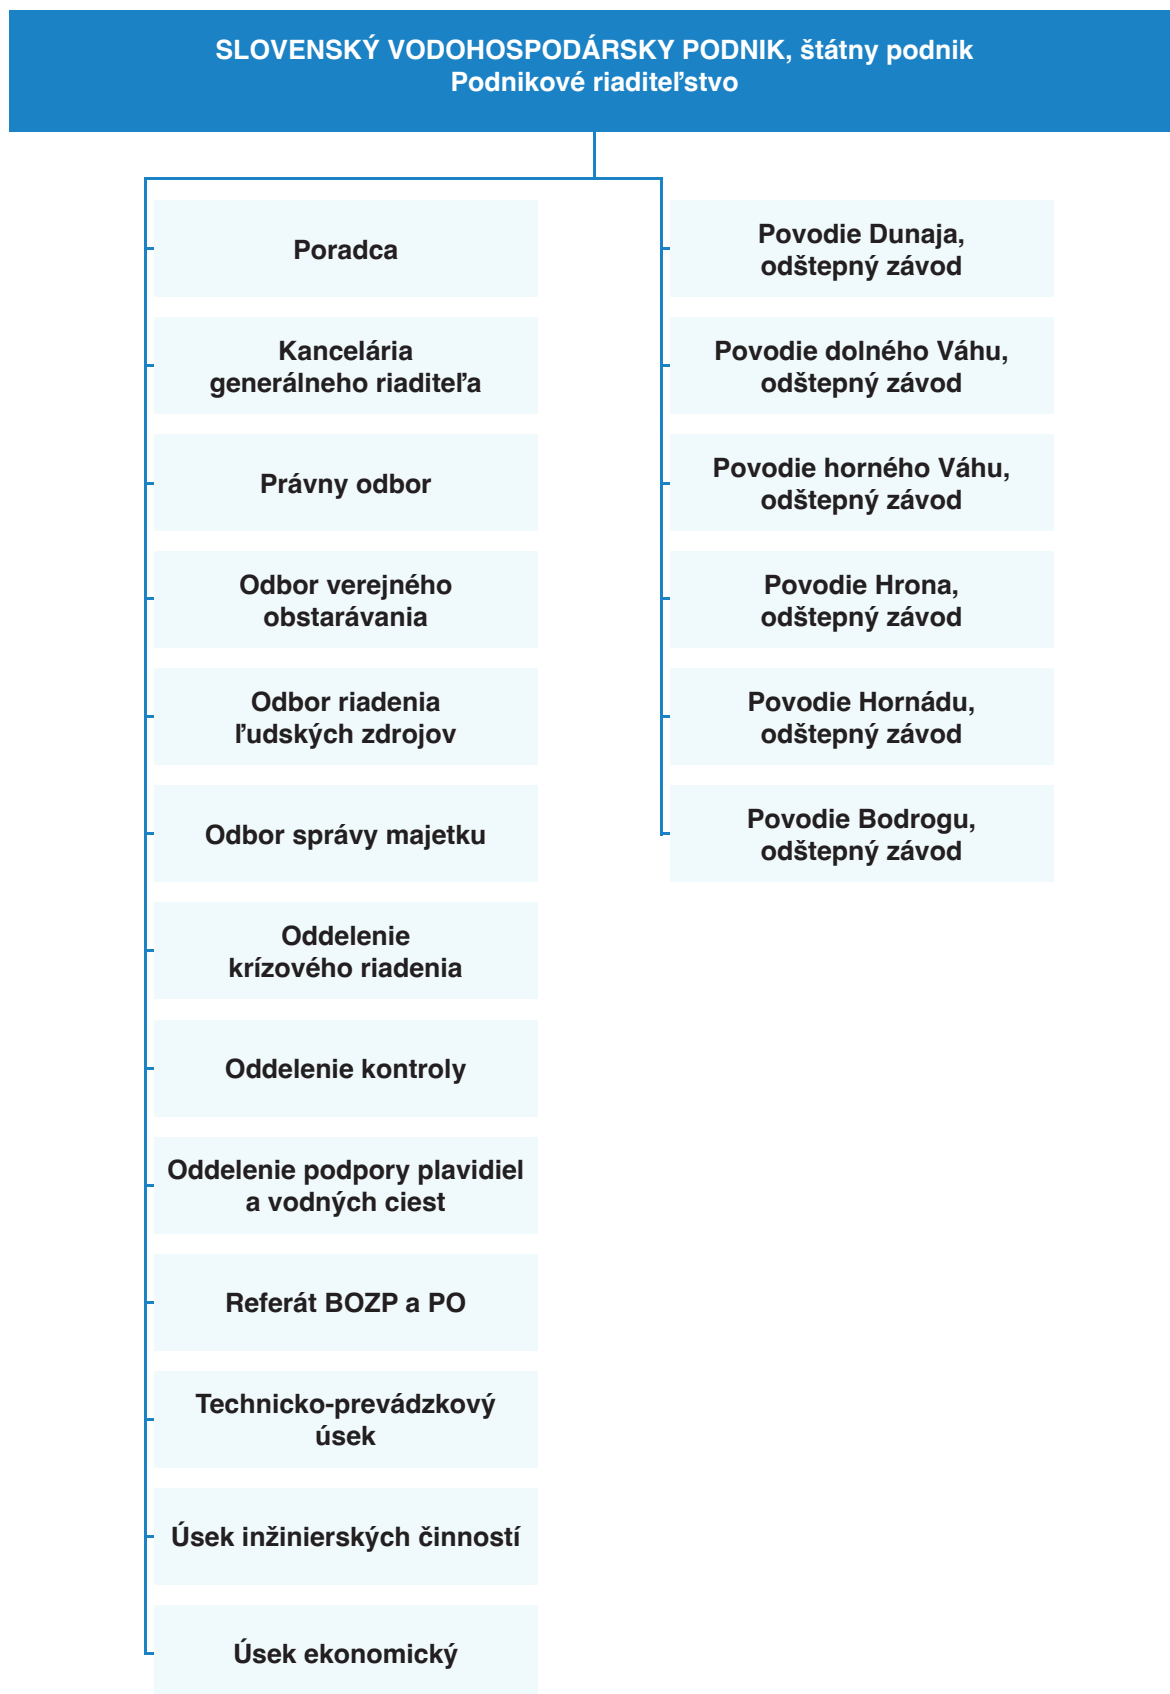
SLOVENSKÝ VODOHOSPODÁRSKY PODNIK, štátny podnik
Podnikové riaditeľstvo

Poradca

Kancelária generálneho riaditeľa

Právny odbor

Odbor verejného obstarávania

Odbor riadenia ľudských zdrojov

Odbor správy majetku

Oddelenie krízového riadenia

Oddelenie kontroly

Oddelenie podpory plavidiel a vodných ciest

Referát BOZP a PO

Technicko-prevádzkový úsek

Úsek inžinierskych činností

Úsek ekonomický

Povodie Dunaja, odštepný závod

Povodie dolného Váhu, odštepný závod

Povodie horného Váhu, odštepný závod

Povodie Hrona, odštepný závod

Povodie Hornádu, odštepný závod

Povodie Bodrogu, odštepný závod